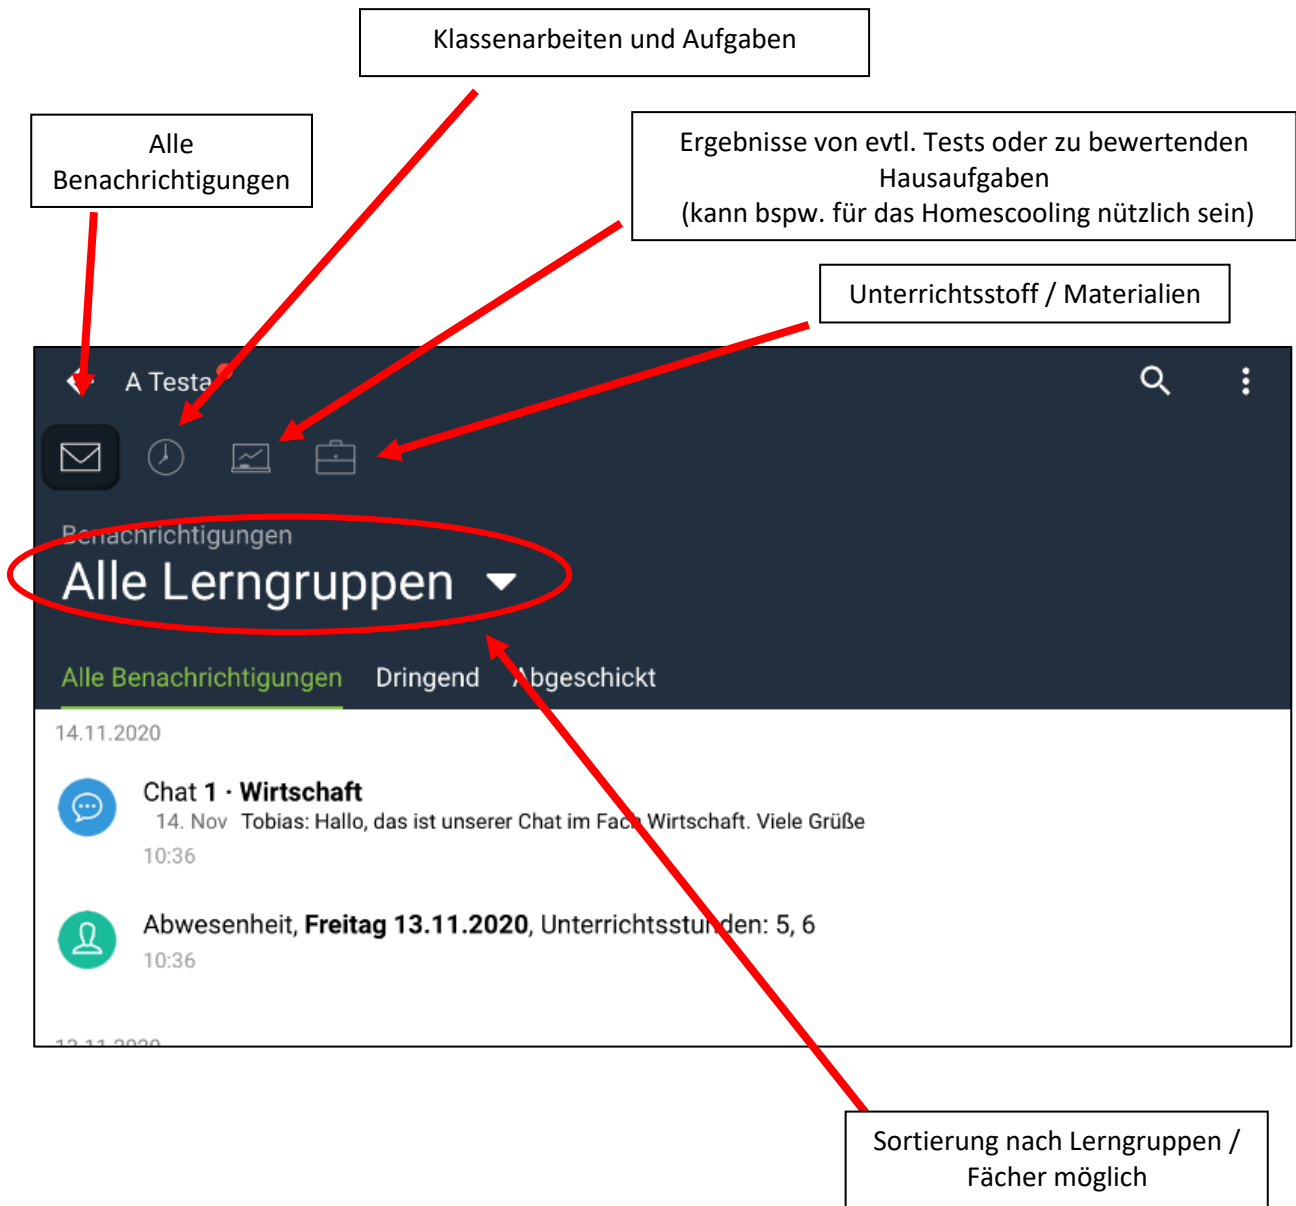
Klassenarbeiten und Aufgaben

Alle Benachrichtigungen

Ergebnisse von evtl. Tests oder zu bewertenden Hausaufgaben
(kann bspw. für das Homescooling nützlich sein)

Unterrichtsstoff / Materialien

A Testa

Benachrichtigungen
Alle Lerngruppen

Alle Benachrichtigungen Dringend Abgeschickt

14.11.2020

Chat 1 · **Wirtschaft**
14. Nov Tobias: Hallo, das ist unserer Chat im Fach Wirtschaft. Viele Grüße
10:36

Abwesenheit, **Freitag 13.11.2020**, Unterrichtsstunden: 5, 6
10:36

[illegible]

Sortierung nach Lerngruppen / Fächer möglich